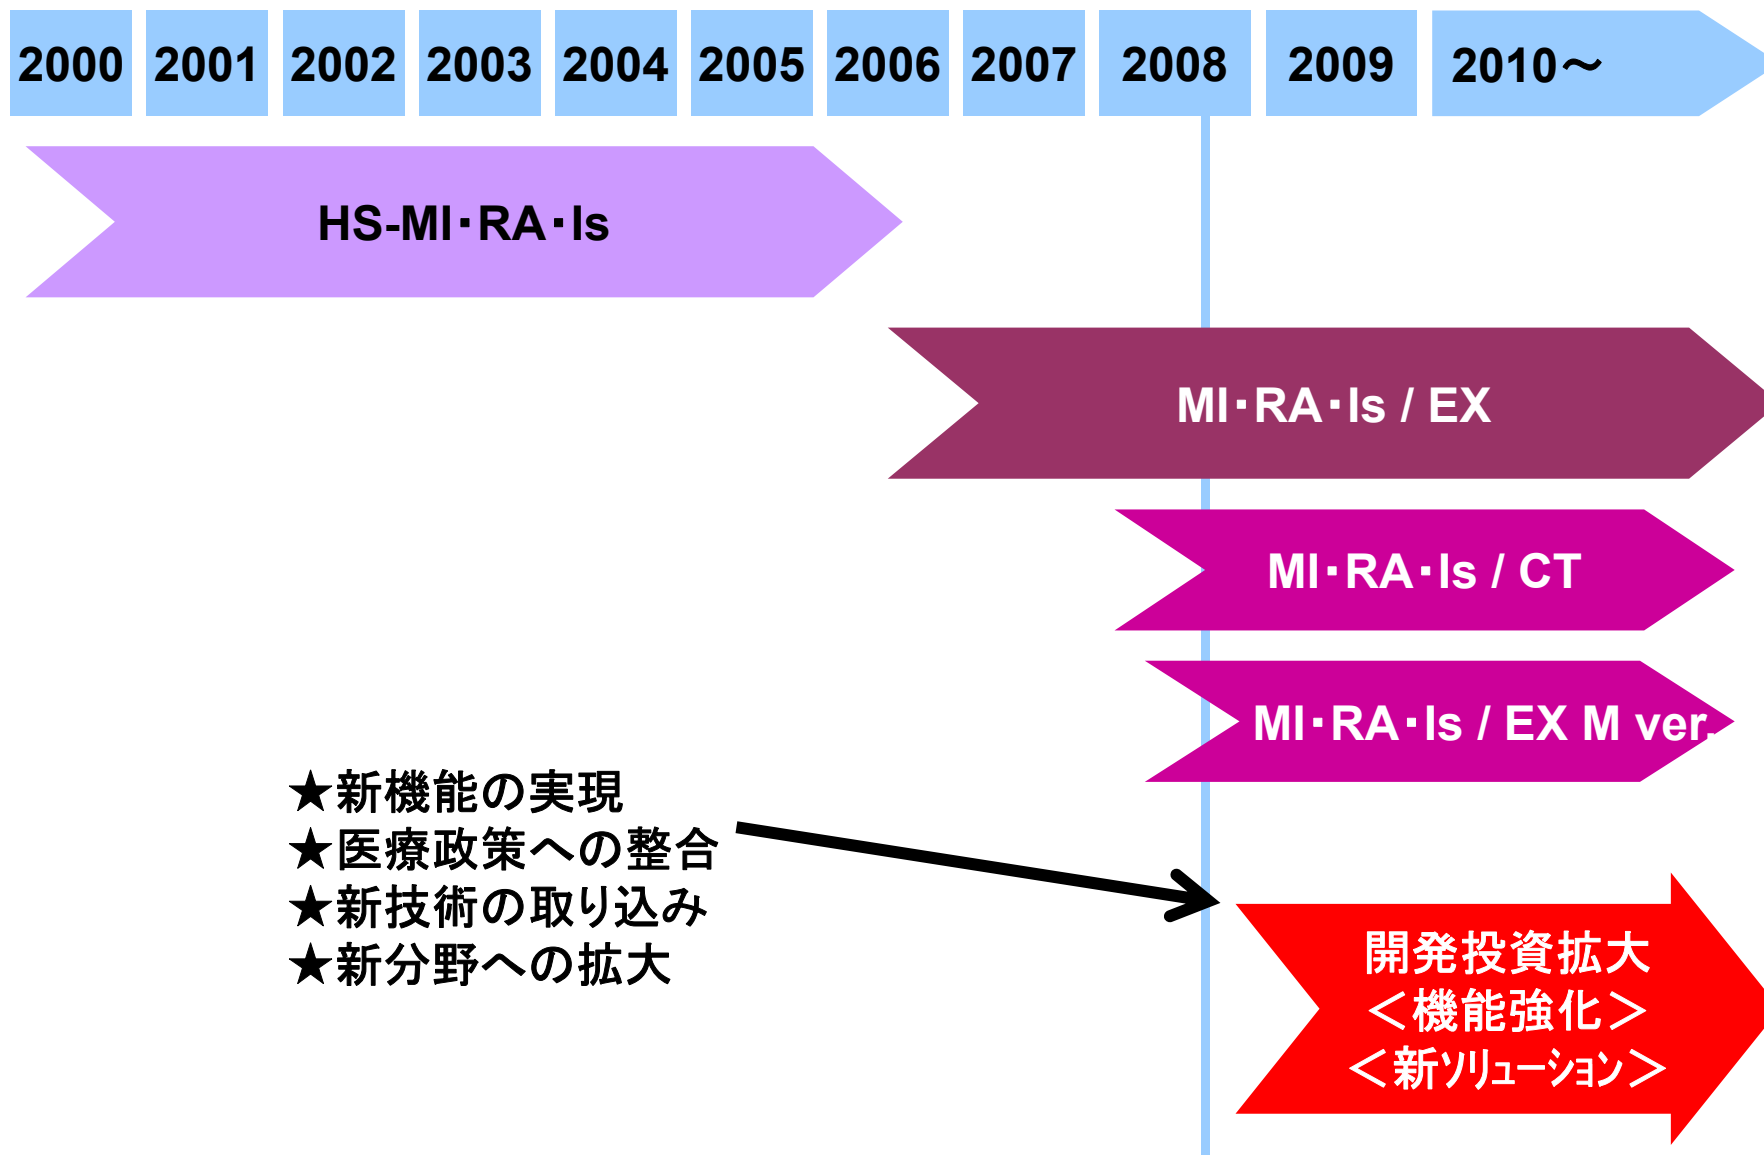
2000 2001 2002 2003 2004 2005 2006 2007 2008 2009 2010～

HS-MI･RA･Is

MI･RA･Is / EX

MI･RA･Is / CT

MI･RA･Is / EX M ver.

★新機能の実現
★医療政策への整合
★新技術の取り込み
★新分野への拡大

開発投資拡大
＜機能強化＞
＜新ｿﾘｭｰｼｮﾝ＞